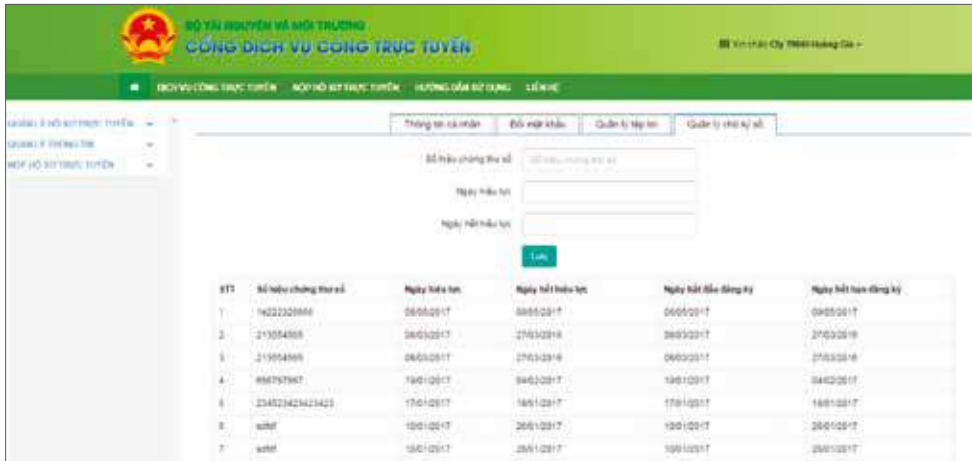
BỘ TÀI NGUYÊN VÀ MÔI TRƯỜNG
CỔNG DỊCH VỤ CÔNG TRỰC TUYẾN

Xin chào Cty TNHH Hoàng Gia

DỊCH VỤ CÔNG TRỰC TUYẾN   NỘP HỒ SƠ TRỰC TUYẾN   HƯỚNG DẪN SỬ DỤNG   LIÊN HỆ

QUẢN LÝ HỒ SƠ TRỰC TUYẾN
QUẢN LÝ THÔNG TIN
NỘP HỒ SƠ TRỰC TUYẾN

Thông tin cá nhân   Đổi mật khẩu   Quản lý tệp tin   Quản lý chữ ký số

Số hiệu chứng thư số
Ngày hiệu lực
Ngày hết hiệu lực

Lưu

| STT | Số hiệu chứng thư số | Ngày hiệu lực | Ngày hết hiệu lực | Ngày bắt đầu đăng ký | Ngày hết hạn đăng ký |
|---|---|---|---|---|---|
| 1 | 1e222320000 | 05/05/2017 | 08/05/2017 | 05/05/2017 | 09/05/2017 |
| 2 | 213054505 | 06/03/2017 | 27/03/2018 | 06/03/2017 | 27/03/2018 |
| 3 | 213054505 | 06/03/2017 | 27/03/2018 | 06/03/2017 | 27/03/2018 |
| 4 | 656797967 | 19/01/2017 | 04/02/2017 | 19/01/2017 | 04/02/2017 |
| 5 | 234523423423423 | 17/01/2017 | 18/01/2017 | 17/01/2017 | 18/01/2017 |
| 6 | sdfdf | 10/01/2017 | 26/01/2017 | 10/01/2017 | 26/01/2017 |
| 7 | sdfdf | 10/01/2017 | 26/01/2017 | 10/01/2017 | 26/01/2017 |